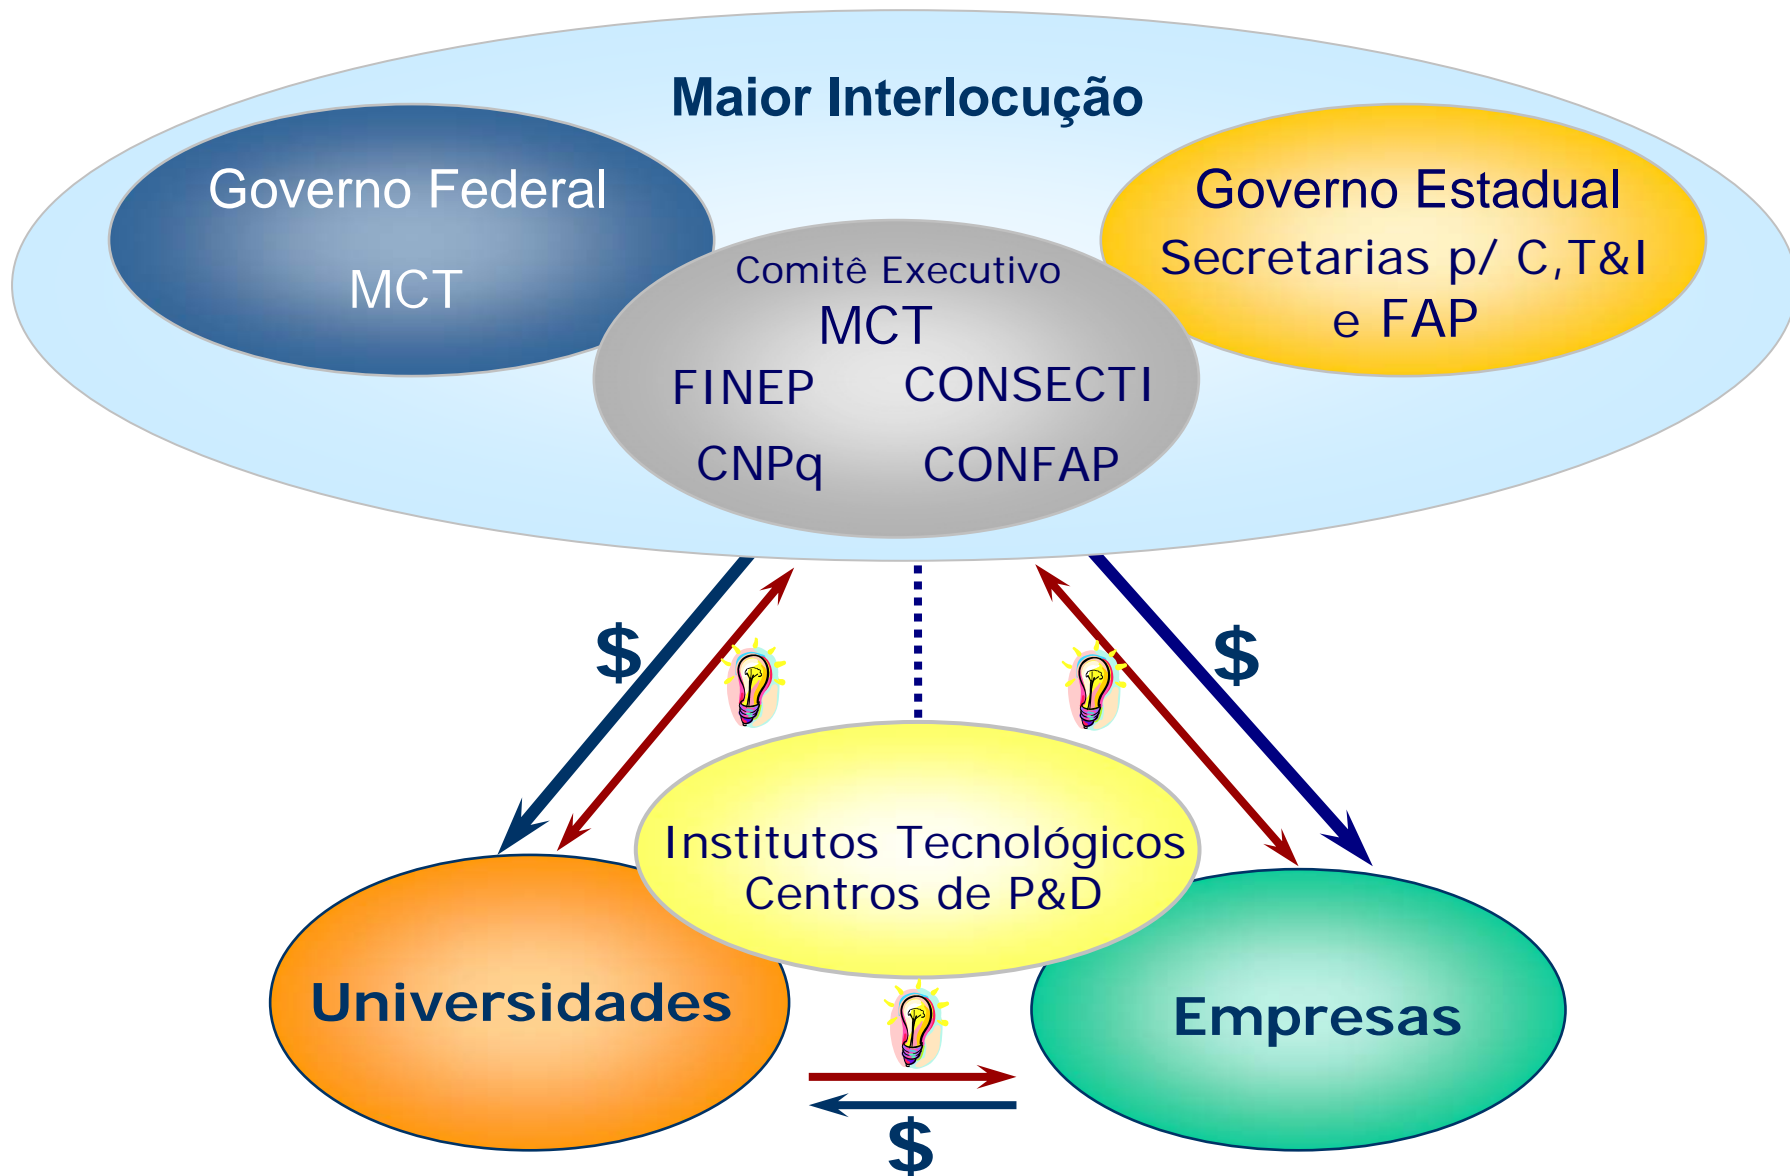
Maior Interlocução

Governo Federal

MCT

Governo Estadual

Secretarias p/ C,T&I e FAP

Comitê Executivo

MCT

FINEP

CONSECTI

CNPq

CONFAP

$

$

Institutos Tecnológicos Centros de P&D

Universidades

Empresas

$